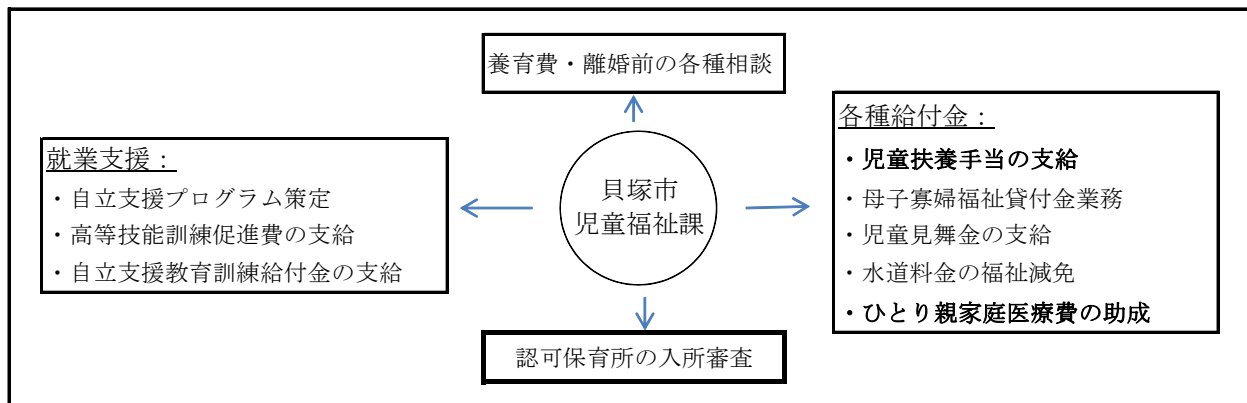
養育費・離婚前の各種相談

就業支援：
・自立支援プログラム策定
・高等技能訓練促進費の支給
・自立支援教育訓練給付金の支給

貝塚市
児童福祉課

各種給付金：
・児童扶養手当の支給
・母子寡婦福祉貸付金業務
・児童見舞金の支給
・水道料金の福祉減免
・ひとり親家庭医療費の助成

認可保育所の入所審査